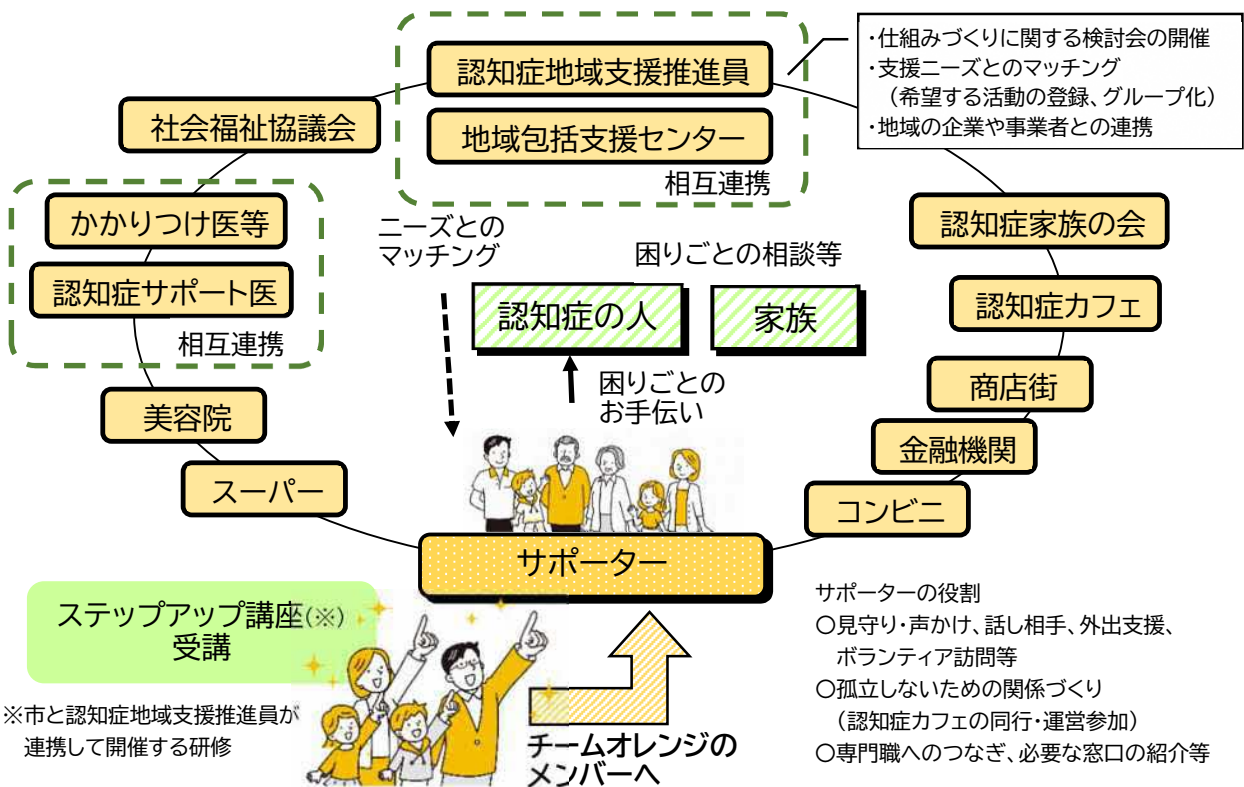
認知症地域支援推進員

地域包括支援センター

相互連携

・仕組みづくりに関する検討会の開催
・支援ニーズとのマッチング
（希望する活動の登録、グループ化）
・地域の企業や事業者との連携

社会福祉協議会

かかりつけ医等

認知症サポート医

相互連携

ニーズとのマッチング

困りごとの相談等

認知症の人

家族

困りごとのお手伝い

認知症家族の会

認知症カフェ

商店街

金融機関

コンビニ

美容院

スーパー

サポーター

ステップアップ講座(※)受講

※市と認知症地域支援推進員が連携して開催する研修

チームオレンジのメンバーへ

サポーターの役割
〇見守り・声かけ、話し相手、外出支援、ボランティア訪問等
〇孤立しないための関係づくり
（認知症カフェの同行・運営参加）
〇専門職へのつなぎ、必要な窓口の紹介等